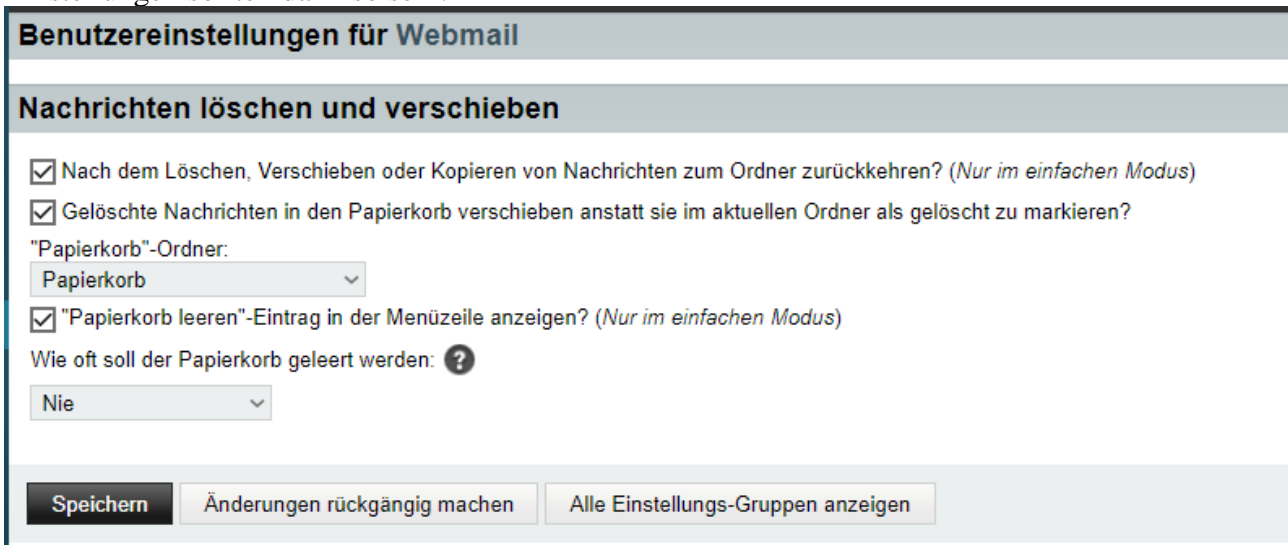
Benutzereinstellungen für Webmail

Nachrichten löschen und verschieben

Nach dem Löschen, Verschieben oder Kopieren von Nachrichten zum Ordner zurückkehren? (Nur im einfachen Modus)

Gelöschte Nachrichten in den Papierkorb verschieben anstatt sie im aktuellen Ordner als gelöscht zu markieren?

"Papierkorb"-Ordner:

Papierkorb

"Papierkorb leeren"-Eintrag in der Menüzeile anzeigen? (Nur im einfachen Modus)

Wie oft soll der Papierkorb geleert werden: ?

Nie

Speichern | Änderungen rückgängig machen | Alle Einstellungs-Gruppen anzeigen